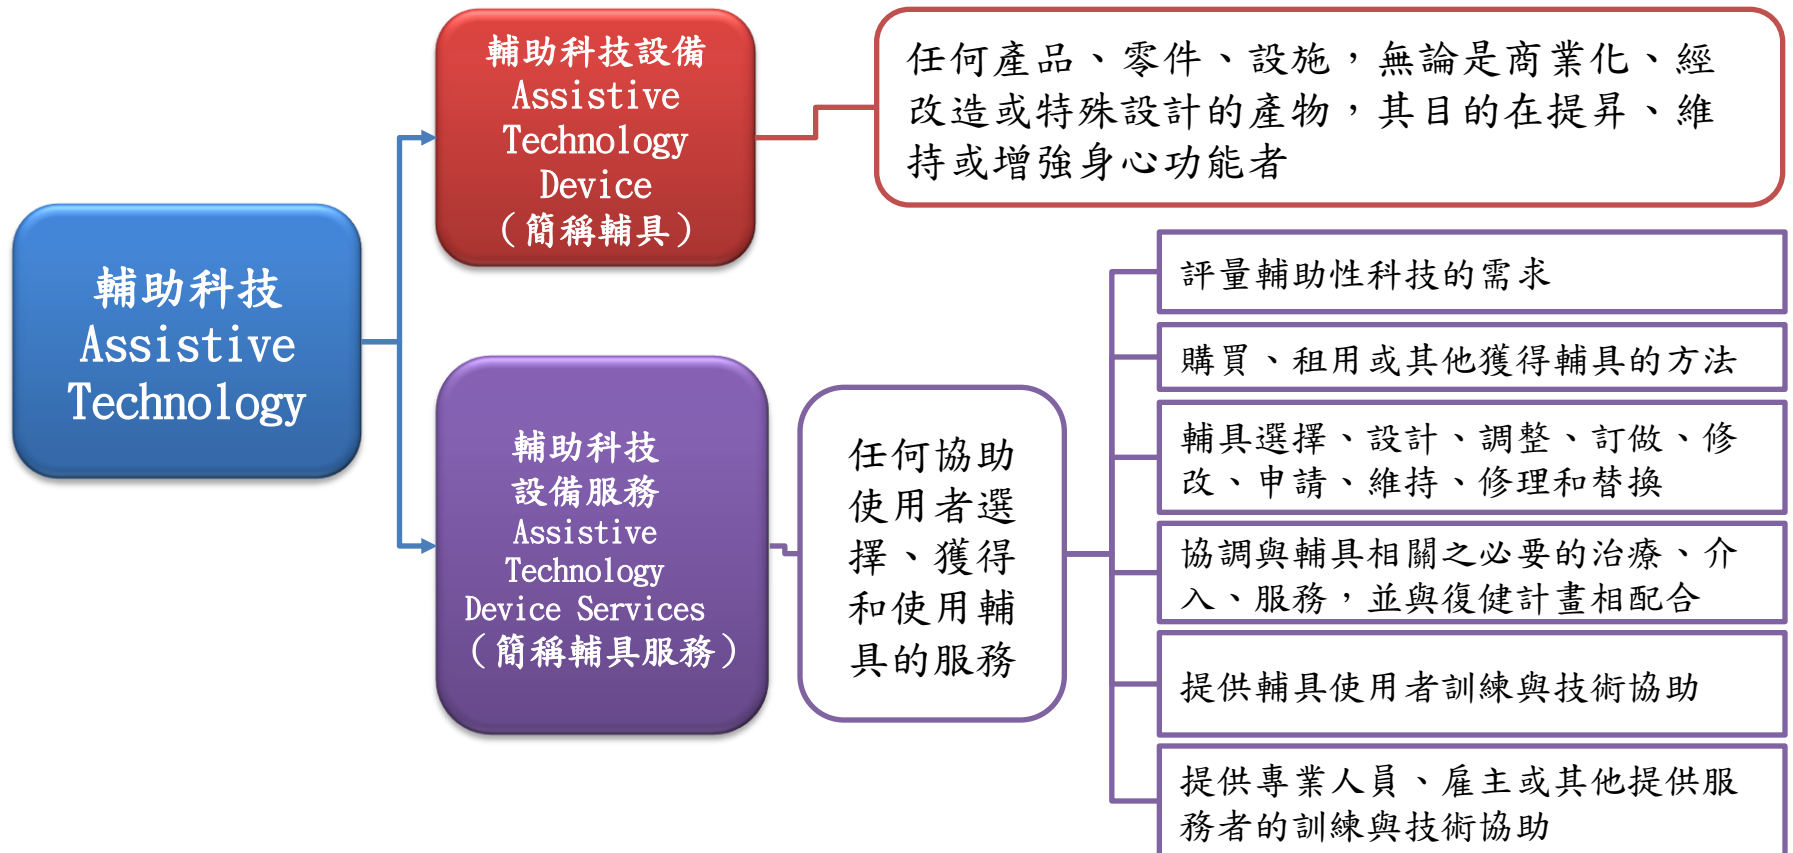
輔助科技
Assistive
Technology

輔助科技設備
Assistive
Technology
Device
（簡稱輔具）

任何產品、零件、設施，無論是商業化、經改造或特殊設計的產物，其目的在提昇、維持或增強身心功能者

輔助科技
設備服務
Assistive
Technology
Device Services
（簡稱輔具服務）

任何協助使用者選擇、獲得和使用輔具的服務

評量輔助性科技的需求

購買、租用或其他獲得輔具的方法

輔具選擇、設計、調整、訂做、修改、申請、維持、修理和替換

協調與輔具相關之必要的治療、介入、服務，並與復健計畫相配合

提供輔具使用者訓練與技術協助

提供專業人員、雇主或其他提供服務者的訓練與技術協助